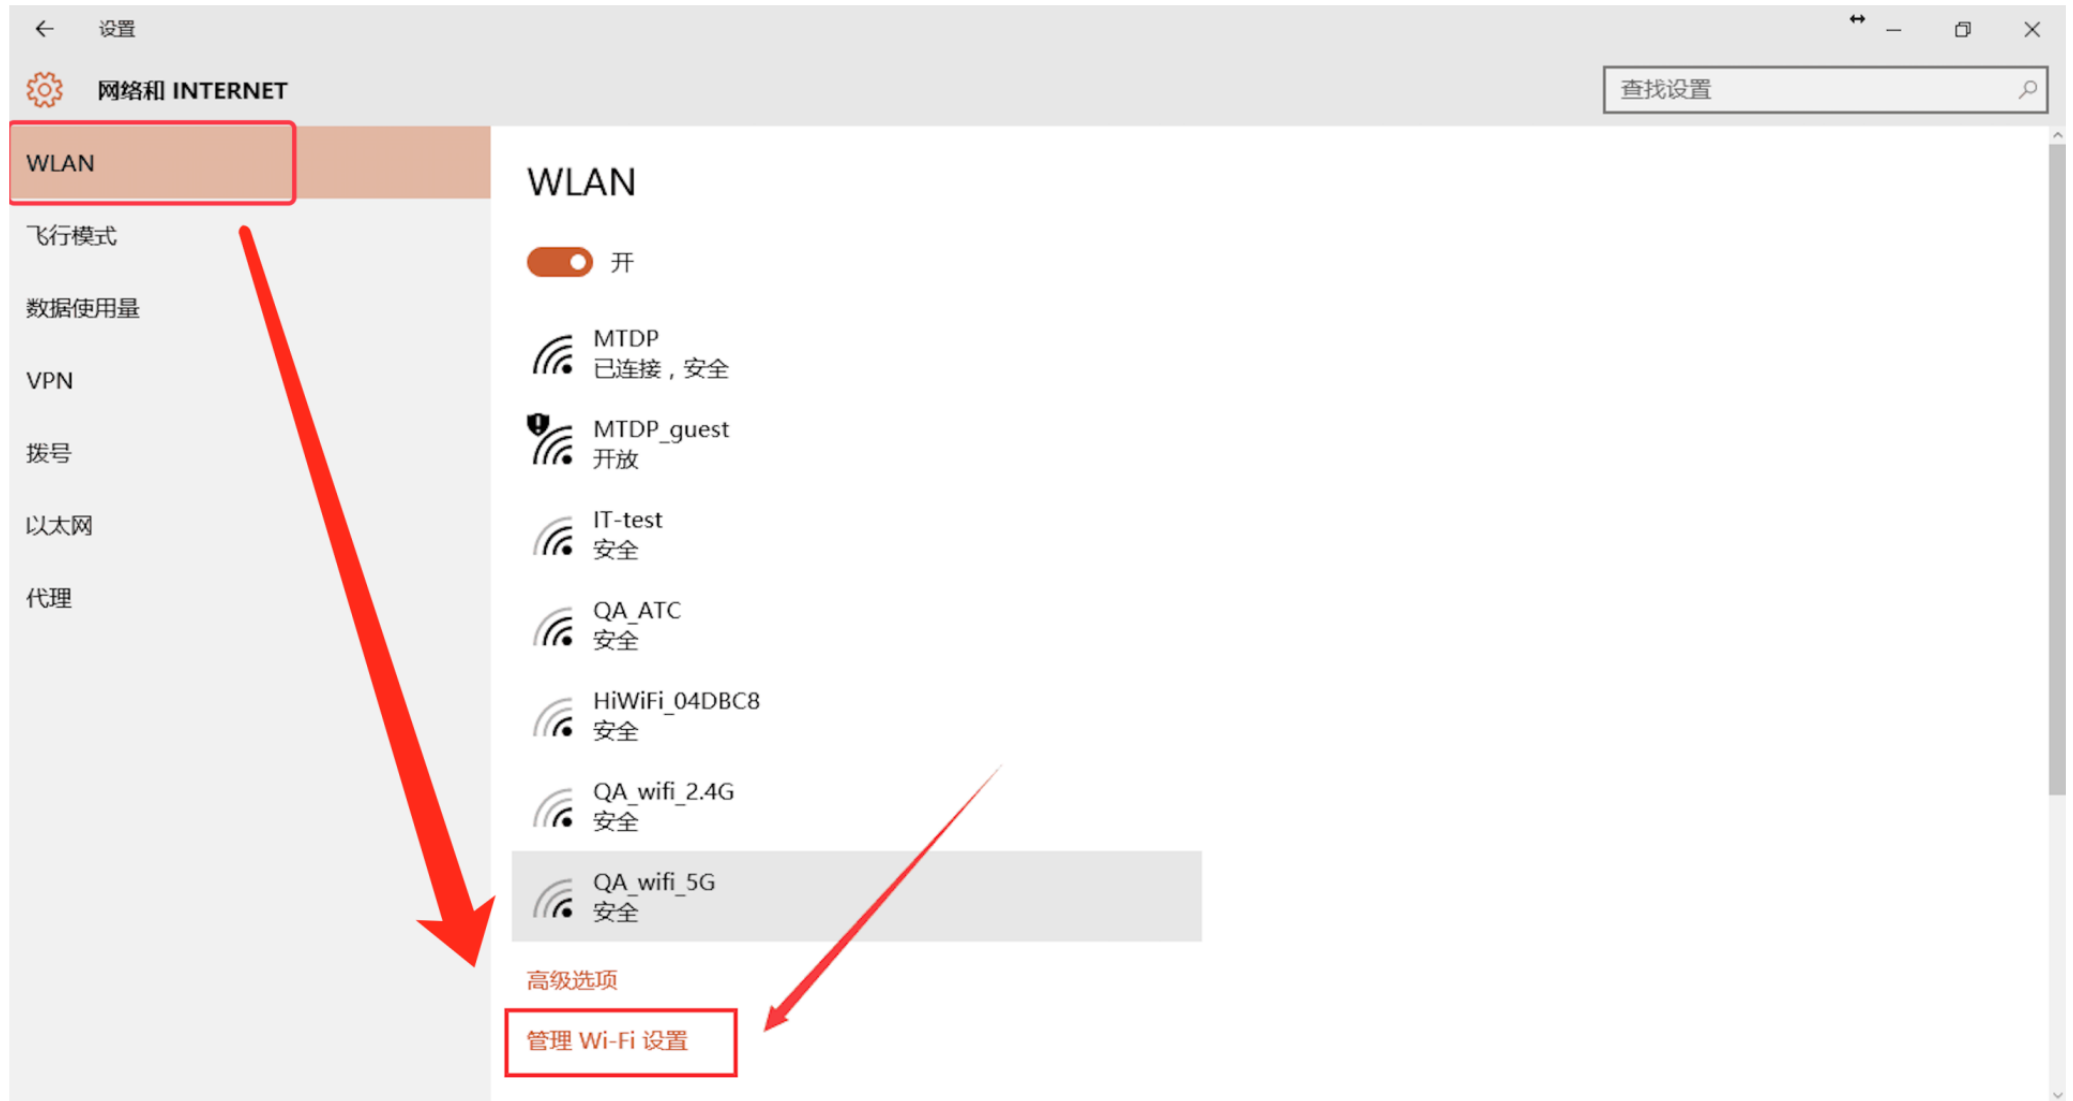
设置

网络和 INTERNET

查找设置

WLAN

飞行模式

数据使用量

VPN

拨号

以太网

代理

WLAN

开

MTDP
已连接，安全

MTDP_guest
开放

IT-test
安全

QA_ATC
安全

HiWiFi_04DBC8
安全

QA_wifi_2.4G
安全

QA_wifi_5G
安全

高级选项

管理 Wi-Fi 设置